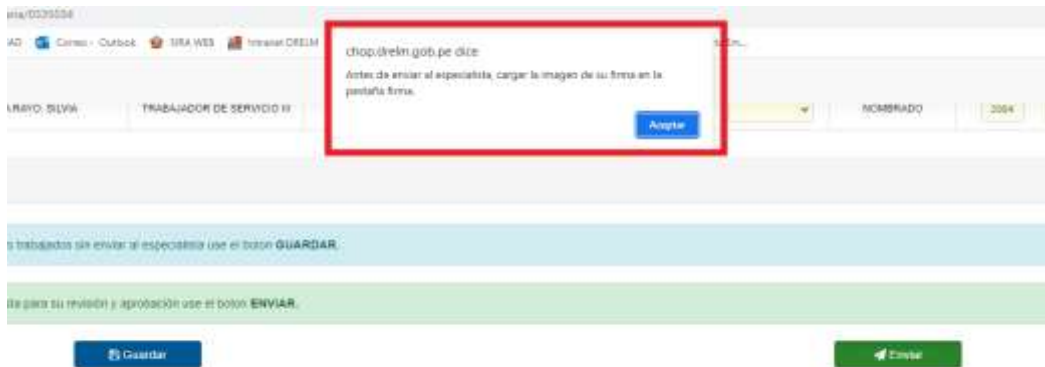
aia/0320334

AD Correo - Outlook SIRA WEB Intranet DRELM

chop.drelm.gob.pe dice

Antes de enviar al especialista, cargar la imagen de su firma en la pestaña firma.

Aceptar

ARAYO SILVIA TRABAJADOR DE SERVICIO III NOMBRADO 2004

s trabajados sin enviar al especialista use el boton GUARDAR.

da para su revisión y aprobación use el boton ENVIAR.

Guardar

Enviar